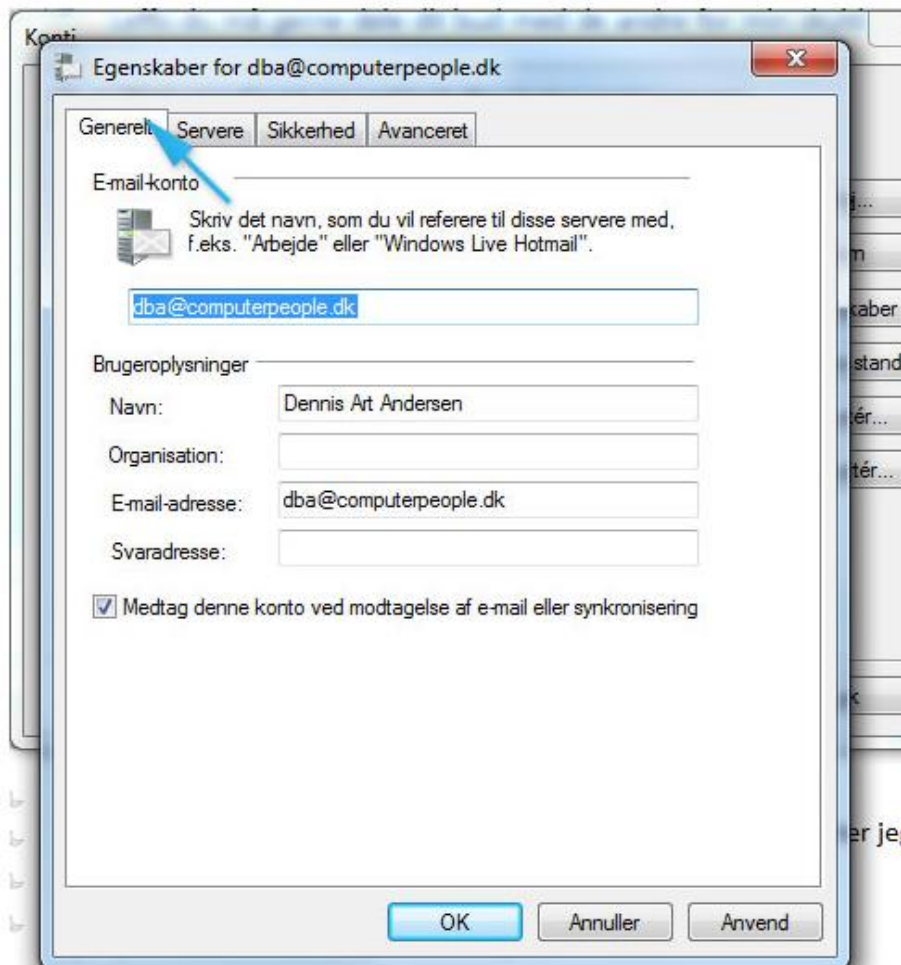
Konti

Egenskaber for dba@computerpeople.dk

Generelt | Servere | Sikkerhed | Avanceret

E-mail-konto

Skriv det navn, som du vil referere til disse servere med, f.eks. "Arbejde" eller "Windows Live Hotmail".

dba@computerpeople.dk

Brugeroplysninger

Navn: Dennis Art Andersen

Organisation:

E-mail-adresse: dba@computerpeople.dk

Svaradresse:

Medtag denne konto ved modtagelse af e-mail eller synkronisering

OK | Annuller | Anvend

j...
n
kaber
stand
tér...
tér...
k
er jeg